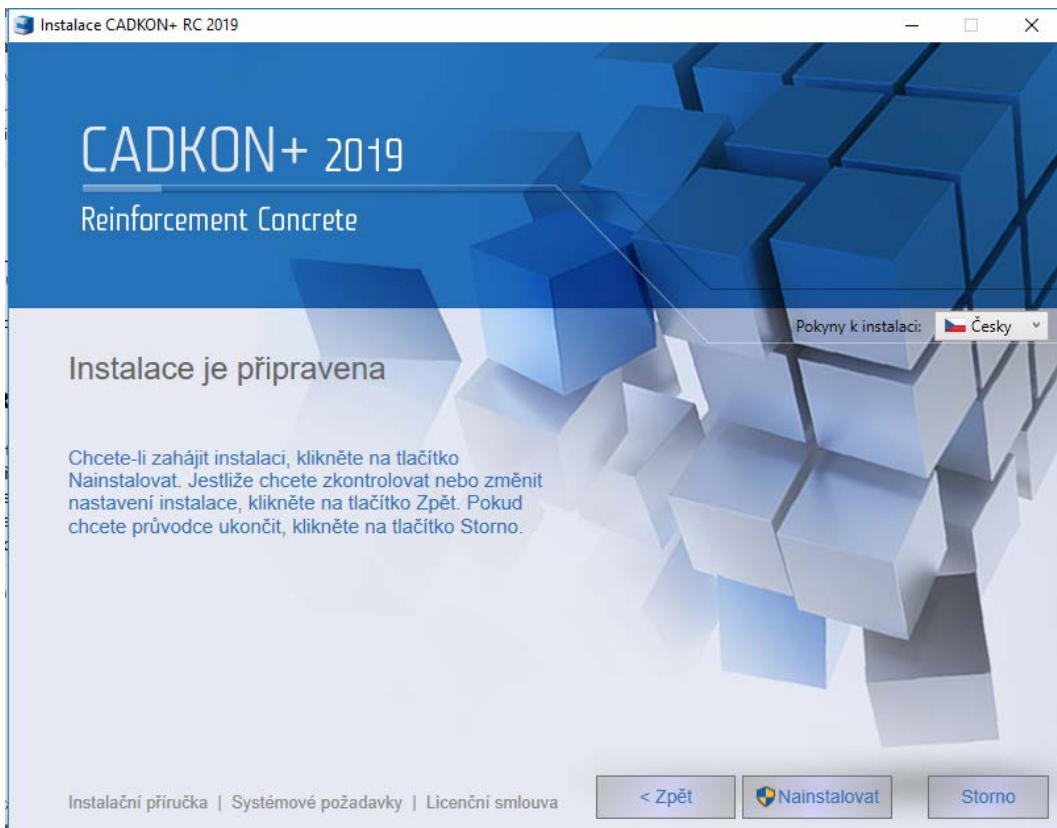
Instalace CADKON+ RC 2019

CADKON+ 2019

Reinforcement Concrete

Pokyny k instalaci: Česky

Instalace je připravena

Chcete-li zahájit instalaci, klikněte na tlačítko Nainstalovat. Jestliže chcete zkontrolovat nebo změnit nastavení instalace, klikněte na tlačítko Zpět. Pokud chcete průvodce ukončit, klikněte na tlačítko Storno.

Instalační příručka | Systémové požadavky | Licenční smlouva

< Zpět

Nainstalovat

Storno